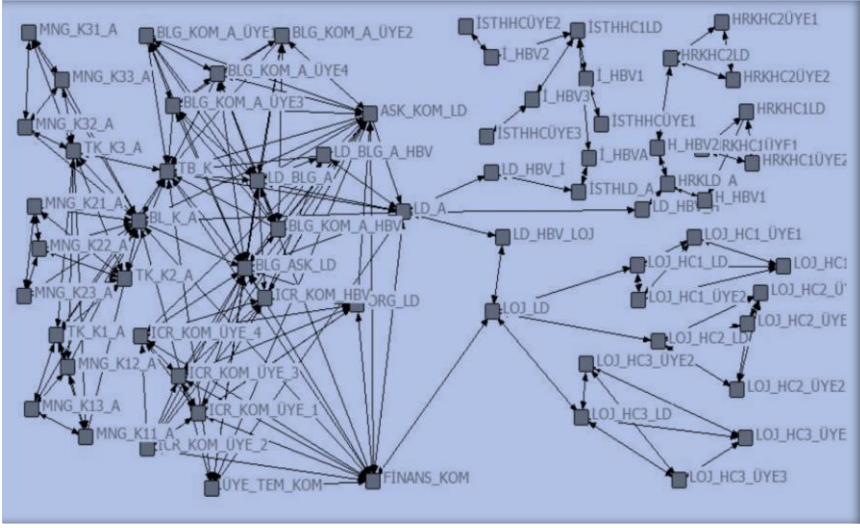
MNG_K31_A
BLG_KOM_A_ÜYE
BLG_KOM_A_ÜYE2
MNG_K33_A
BLG_KOM_A_ÜYE4
BLG_KOM_A_ÜYE3
ASK_KOM_LD
MNG_K32_A
TK_K3_A
TB_K
LD_BLG_A_HBV
LD_BLG_A
MNG_K21_A
BL_K_A
LD_A
BLG_KOM_A_HBV
MNG_K22_A
TK_K2_A
BLG_ASK_LD
MNG_K23_A
ICR_KOM_HBV
ORG_LD
TK_K1_A
ICR_KOM_ÜYE_4
MNG_K12_A
ICR_KOM_ÜYE_3
MNG_K13_A
ICR_KOM_ÜYE_1
MNG_K11_A
ICR_KOM_ÜYE_2
ÜYE_TEM_KOM
FİNANS_KOM
İSTHHCÜYE2
İSTHHC1LD
İ_HBV2
İ_HBV1
İ_HBV3
İSTHHCÜYE3
İSTHHCÜYE1
İ_HBVA
LD_HBV_İ
İSTHLD_A
HRKHC2ÜYE1
HRKHC2LD
HRKHC2ÜYE2
HRKHC1LD
H_HBV2
HRKHC1ÜYE1
HRKHC1ÜYE2
HRKLD_A
H_HBV1
LD_HBV_H
LD_HBV_LOJ
LOJ_LD
LOJ_HC1_ÜYE1
LOJ_HC1_LD
LOJ_HC1
LOJ_HC1_ÜYE2
LOJ_HC2_Ü
LOJ_HC2_ÜYE
LOJ_HC2_LD
LOJ_HC3_ÜYE2
LOJ_HC2_ÜYE2
LOJ_HC3_LD
LOJ_HC3_ÜYE
LOJ_HC3_ÜYE3